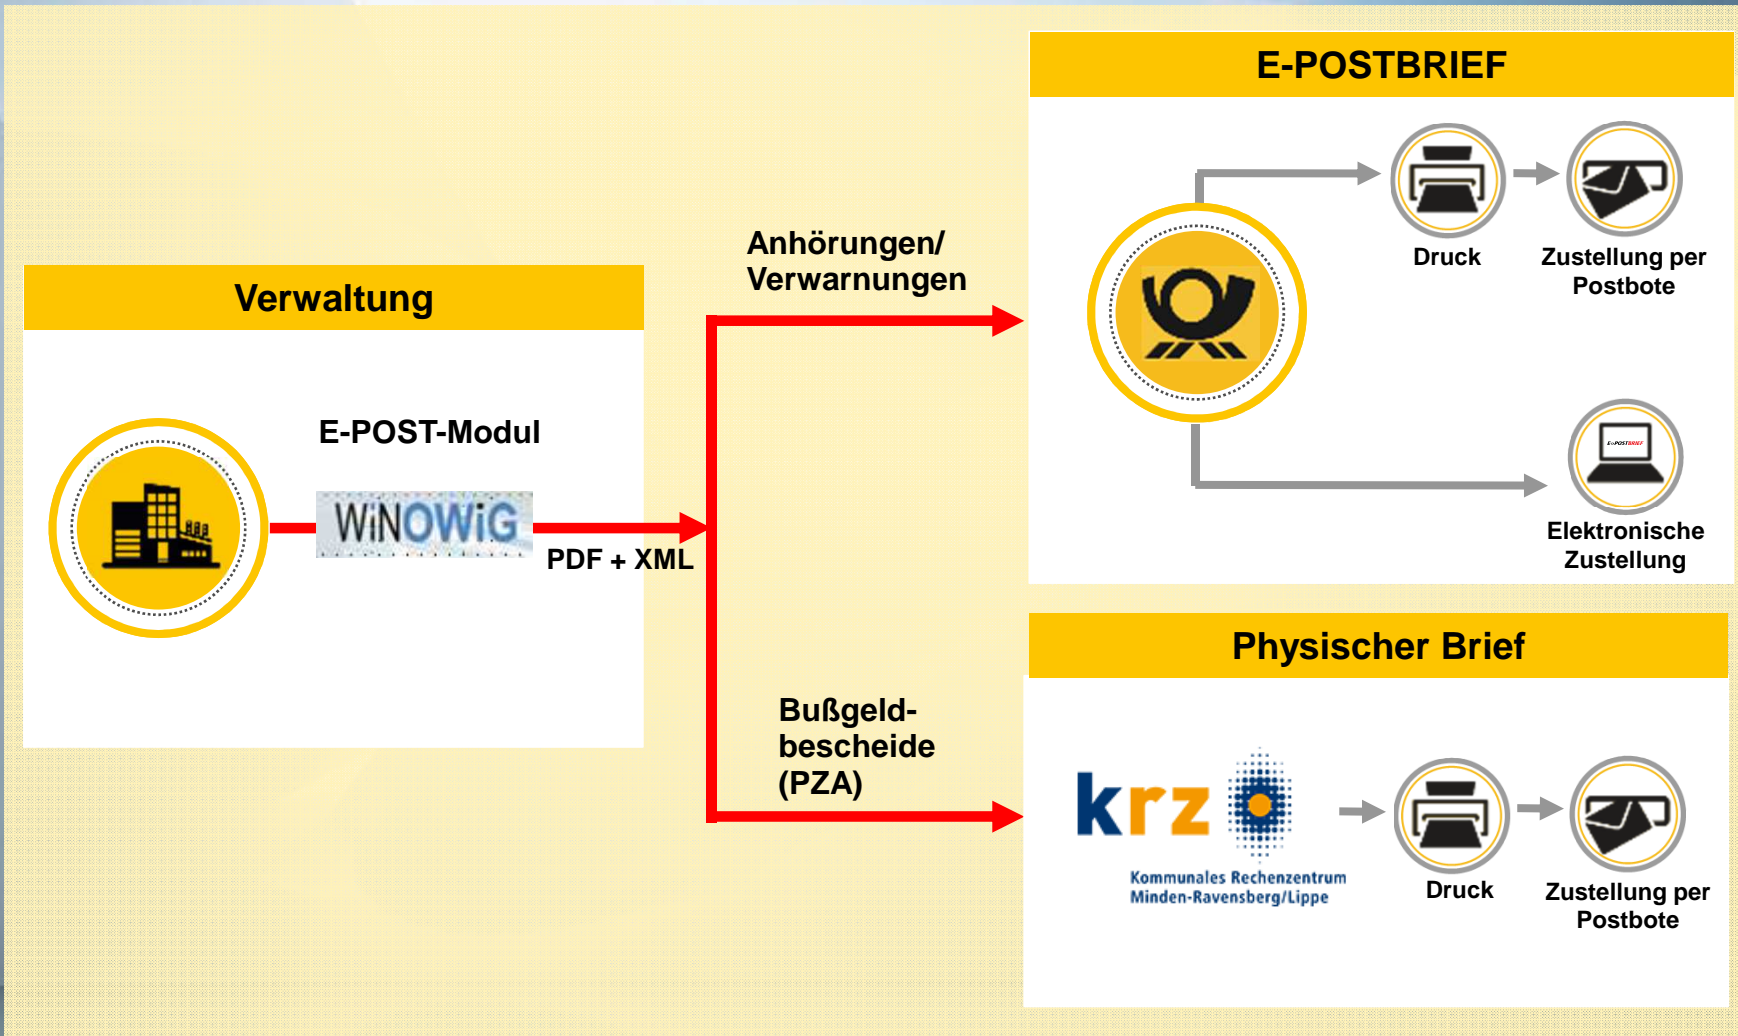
E-POSTBRIEF

Druck

Zustellung per Postbote

Elektronische Zustellung

Verwaltung

E-POST-Modul

WiNOWiG

PDF + XML

Anhörungen/ Verwarnungen

Bußgeldbescheide (PZA)

Physischer Brief

krz

Kommunales Rechenzentrum Minden-Ravensberg/Lippe

Druck

Zustellung per Postbote